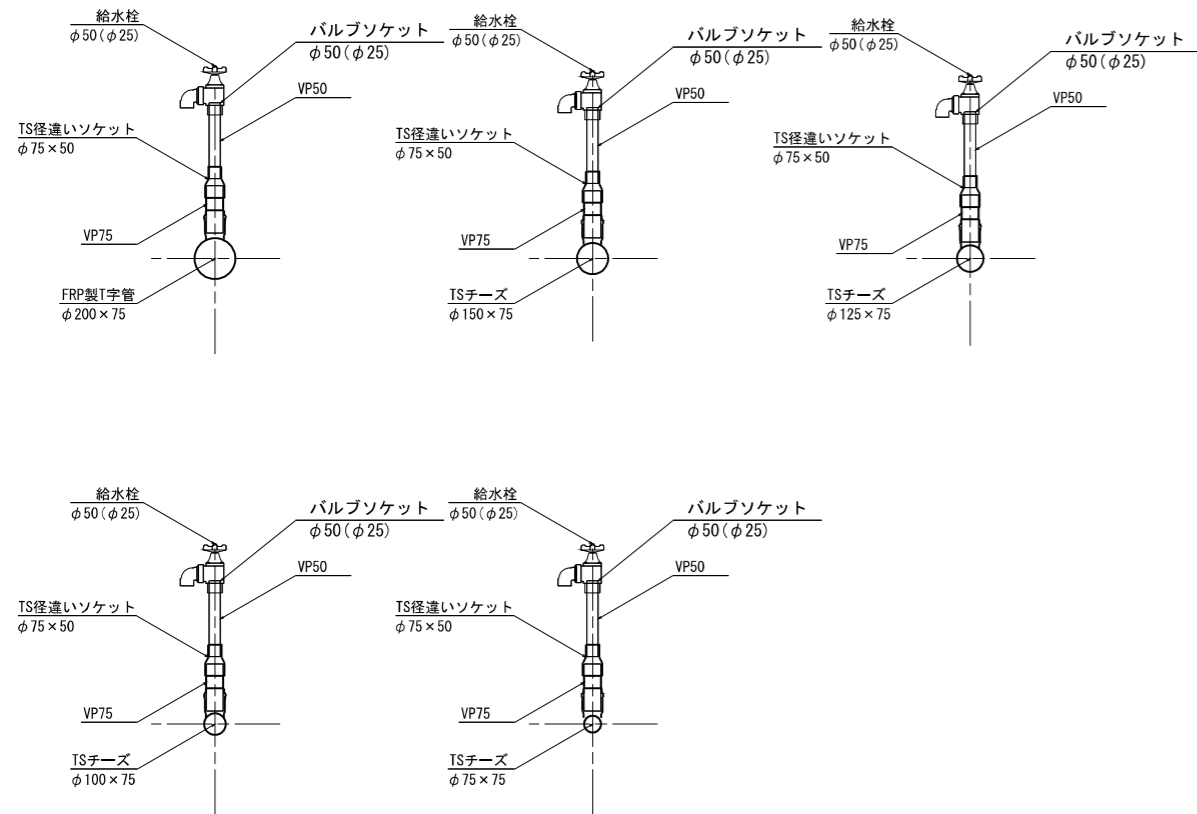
給水栓
$\phi$50($\phi$25)
バルブソケット
$\phi$50($\phi$25)
VP50
TS径違いソケット
$\phi$75×50
VP75
FRP製T字管
$\phi$200×75

給水栓
$\phi$50($\phi$25)
バルブソケット
$\phi$50($\phi$25)
VP50
TS径違いソケット
$\phi$75×50
VP75
TSチーズ
$\phi$150×75

給水栓
$\phi$50($\phi$25)
バルブソケット
$\phi$50($\phi$25)
VP50
TS径違いソケット
$\phi$75×50
VP75
TSチーズ
$\phi$125×75

給水栓
$\phi$50($\phi$25)
バルブソケット
$\phi$50($\phi$25)
VP50
TS径違いソケット
$\phi$75×50
VP75
TSチーズ
$\phi$100×75

給水栓
$\phi$50($\phi$25)
バルブソケット
$\phi$50($\phi$25)
VP50
TS径違いソケット
$\phi$75×50
VP75
TSチーズ
$\phi$75×75